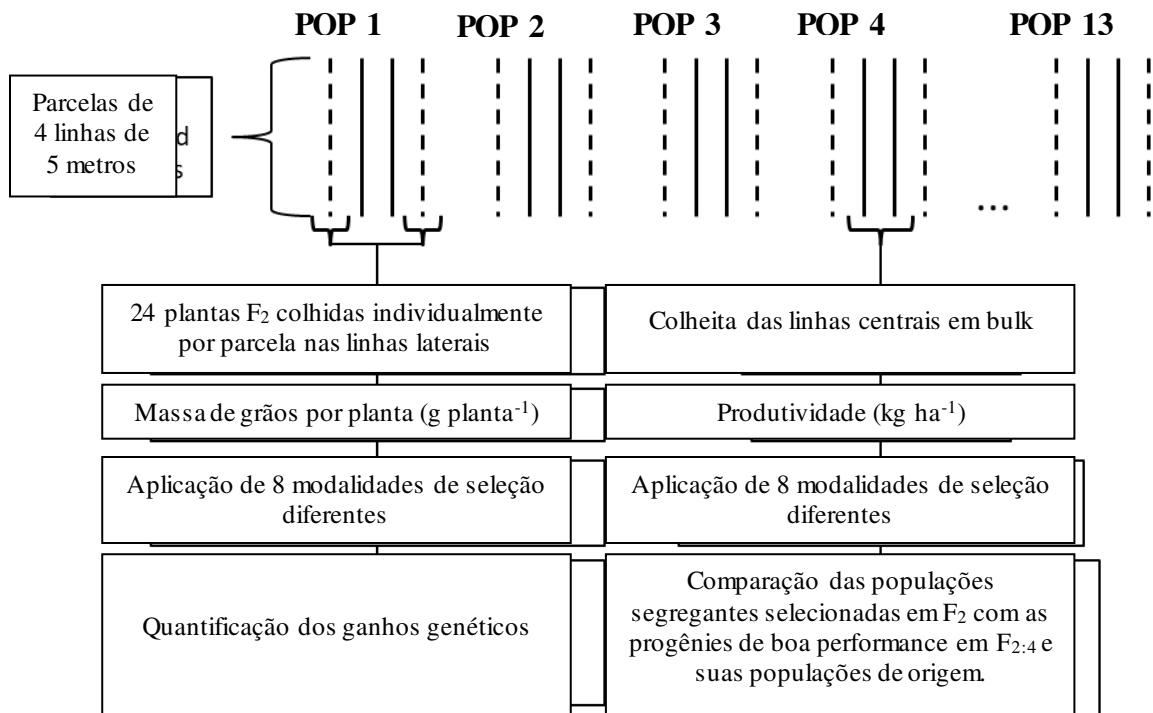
POP 1 POP 2 POP 3 POP 4 POP 13

Parcelas de 4 linhas de 5 metros

d
s

...

24 plantas $F_2$ colhidas individualmente por parcela nas linhas laterais

Colheita das linhas centrais em bulk

Massa de grãos por planta (g planta$^{-1}$)

Produtividade (kg ha$^{-1}$)

Aplicação de 8 modalidades de seleção diferentes

Aplicação de 8 modalidades de seleção diferentes

Quantificação dos ganhos genéticos

Comparação das populações segregantes selecionadas em $F_2$ com as progênies de boa performance em $F_{2:4}$ e suas populações de origem.